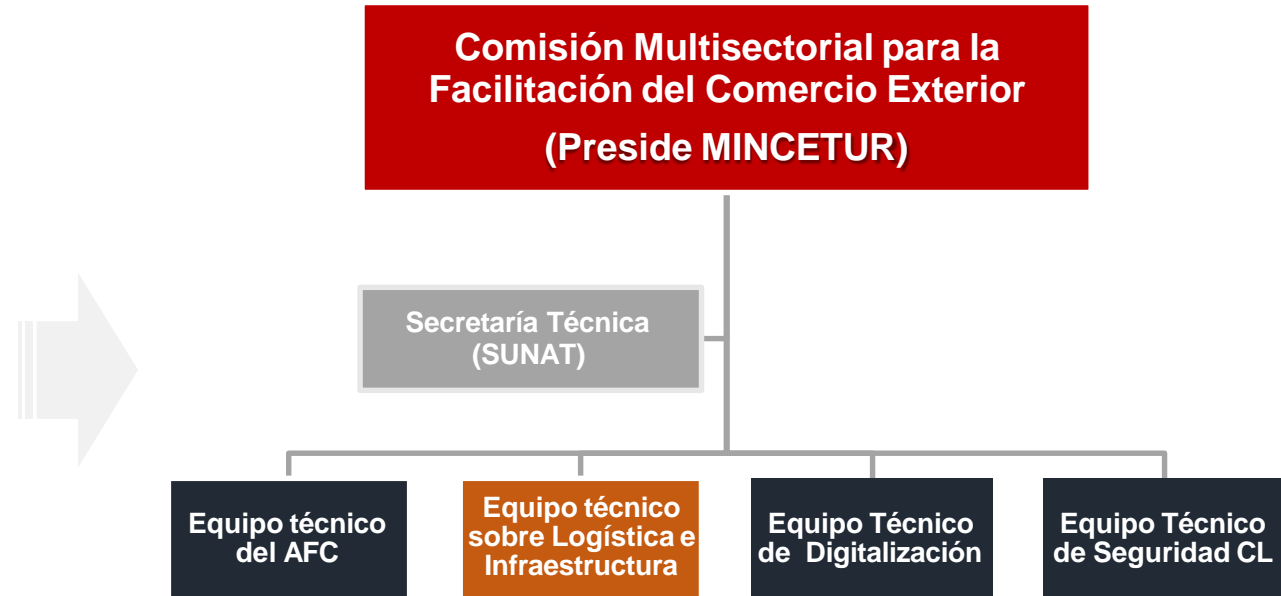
Comisión Multisectorial para la Facilitación del Comercio Exterior
(Preside MINCETUR)

Secretaría Técnica (SUNAT)

Equipo técnico del AFC

Equipo técnico sobre Logística e Infraestructura

Equipo Técnico de Digitalización

Equipo Técnico de Seguridad CL